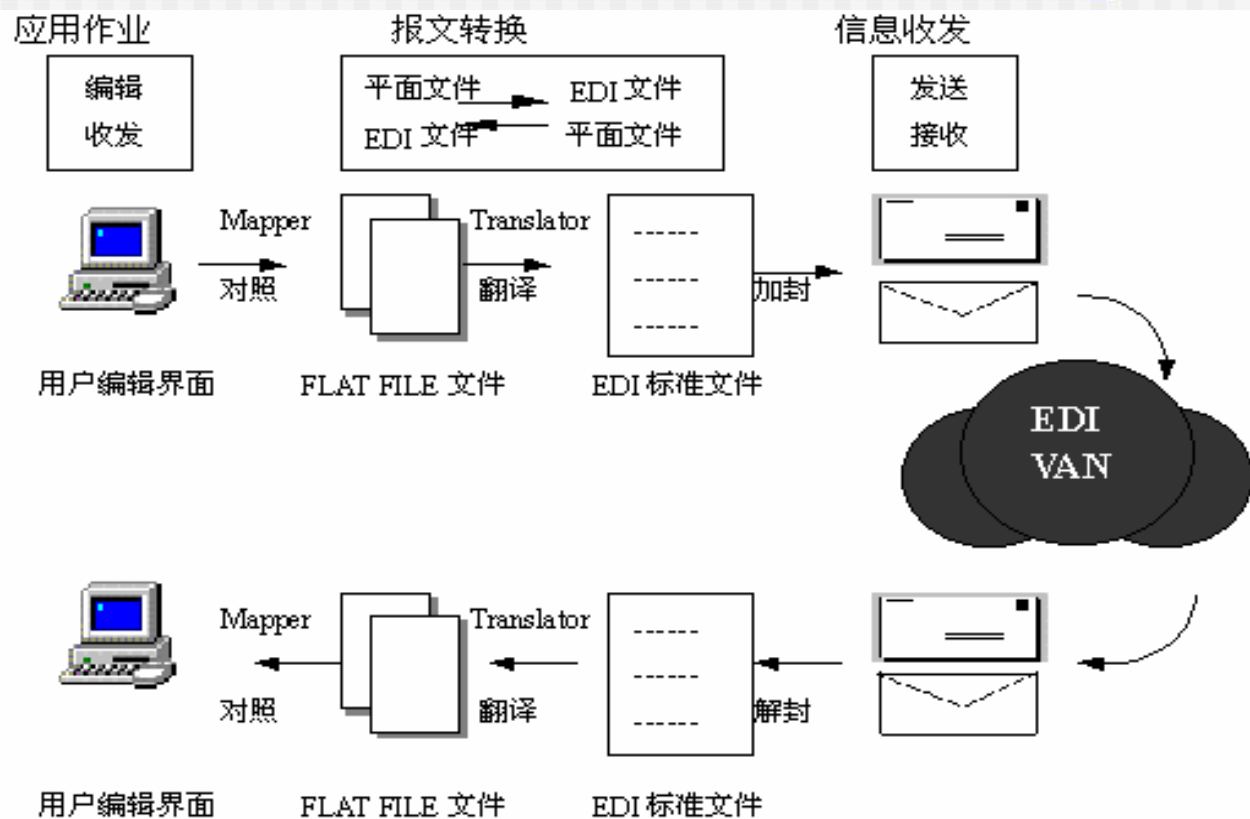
应用作业

编辑
收发

报文转换

平面文件 EDI 文件
EDI 文件 平面文件

信息收发

发送
接收

Mapper
对照

Translator
翻译

------
------
------

加封

用户编辑界面

FLAT FILE 文件

EDI 标准文件

EDI
VAN

Mapper
对照

Translator
翻译

------
------
------

解封

用户编辑界面

FLAT FILE 文件

EDI 标准文件